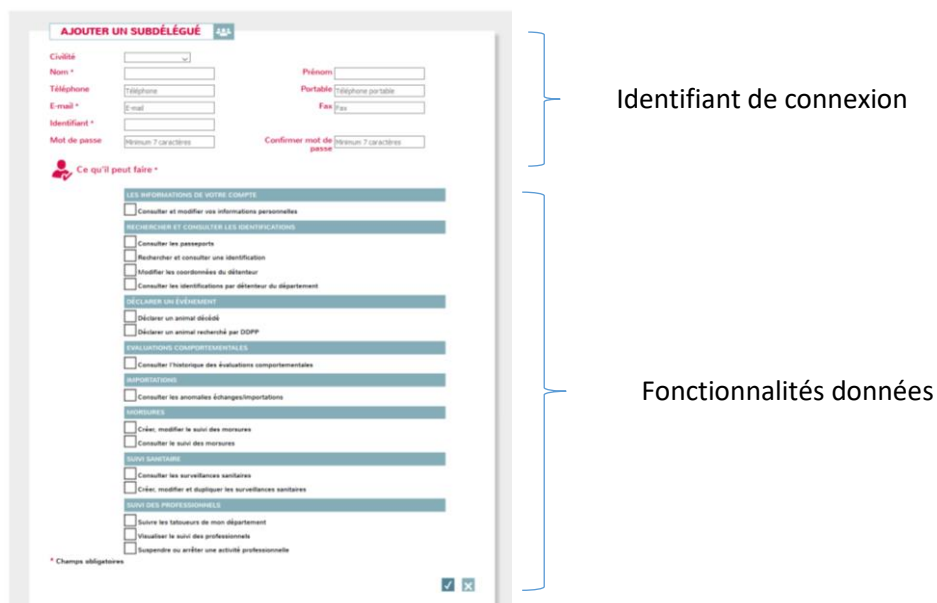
AJOUTER UN SUBDÉLÉGUÉ

Civilité
Nom *
Prénom
Téléphone
Téléphone
Portable
Téléphone portable
E-mail *
E-mail
Fax
Fax
Identifiant *
Mot de passe
Minimum 7 caractères
Confirmer mot de passe
Minimum 7 caractères

Ce qu'il peut faire *

LES INFORMATIONS DE VOTRE COMPTE
Consulter et modifier vos informations personnelles

RECHERCHER ET CONSULTER LES IDENTIFICATIONS
Consulter les passeports
Rechercher et consulter une identification
Modifier les coordonnées du détenteur
Consulter les identifications par détenteur du département

DÉCLARER UN ÉVÉNEMENT
Déclarer un animal décédé
Déclarer un animal recherché par DDPP

EVALUATIONS COMPORTEMENTALES
Consulter l'historique des évaluations comportementales

IMPORTATIONS
Consulter les anomalies échanges/importations

MORSURES
Créer, modifier le suivi des morsures
Consulter le suivi des morsures

SUIVI SANITAIRE
Consulter les surveillances sanitaires
Créer, modifier et dupliquer les surveillances sanitaires

SUIVI DES PROFESSIONNELS
Suivre les tatoueurs de mon département
Visualiser le suivi des professionnels
Suspendre ou arrêter une activité professionnelle

* Champs obligatoires

Identifiant de connexion

Fonctionnalités données